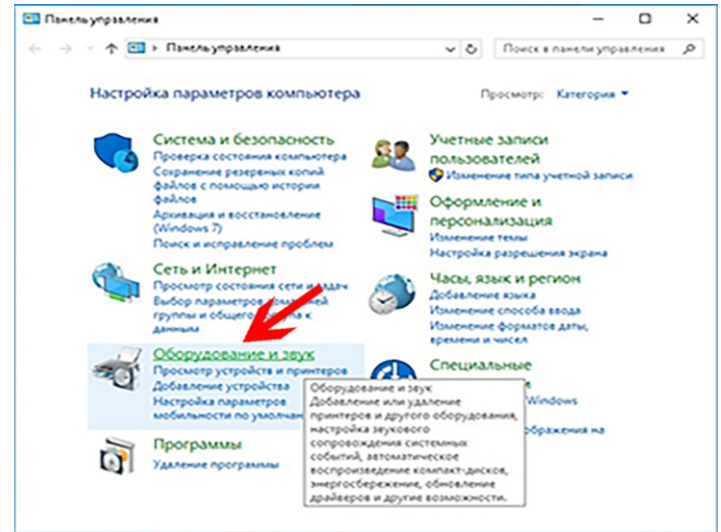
Панель управления

Панель управления

Поиск в панели управления

Настройка параметров компьютера

Просмотр: Категория

Система и безопасность
Проверка состояния компьютера
Сохранение резервных копий файлов с помощью истории файлов
Архивация и восстановление (Windows 7)
Поиск и исправление проблем

Сеть и Интернет
Просмотр состояния сети и задач
Выбор параметров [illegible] группы и общего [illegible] к данным

Оборудование и звук
Просмотр устройств и принтеров
Добавление устройства
Настройка параметров мобильности по умолчан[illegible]

Программы
Удаление программы

Учетные записи пользователей
Изменение типа учетной записи

Оформление и персонализация
Изменение темы
Настройка разрешения экрана

Часы, язык и регион
Добавление языка
Изменение способа ввода
Изменение форматов даты, времени и чисел

Специальные
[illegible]
Windows
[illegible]ображения на

Оборудование и звук
Добавление или удаление принтеров и другого оборудования, настройка звукового сопровождения системных событий, автоматическое воспроизведение компакт-дисков, энергосбережение, обновление драйверов и другие возможности.